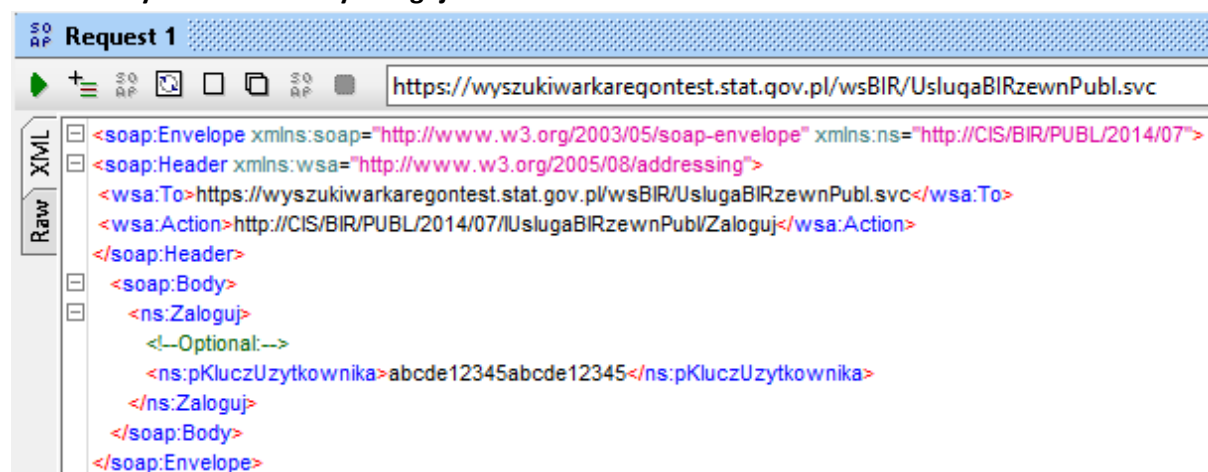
SO AP Request 1

SO AP SO AP https://wyszukiwarkaregontest.stat.gov.pl/wsBIR/UslugaBIRzewnPubl.svc

XML
Raw

<soap:Envelope xmlns:soap="http://www.w3.org/2003/05/soap-envelope" xmlns:ns="http://CIS/BIR/PUBL/2014/07">
<soap:Header xmlns:wsa="http://www.w3.org/2005/08/addressing">
<wsa:To>https://wyszukiwarkaregontest.stat.gov.pl/wsBIR/UslugaBIRzewnPubl.svc</wsa:To>
<wsa:Action>http://CIS/BIR/PUBL/2014/07/IUslugaBIRzewnPubl/Zaloguj</wsa:Action>
</soap:Header>
<soap:Body>
<ns:Zaloguj>
<!--Optional:-->
<ns:pKluczUzytkownika>abcde12345abcde12345</ns:pKluczUzytkownika>
</ns:Zaloguj>
</soap:Body>
</soap:Envelope>